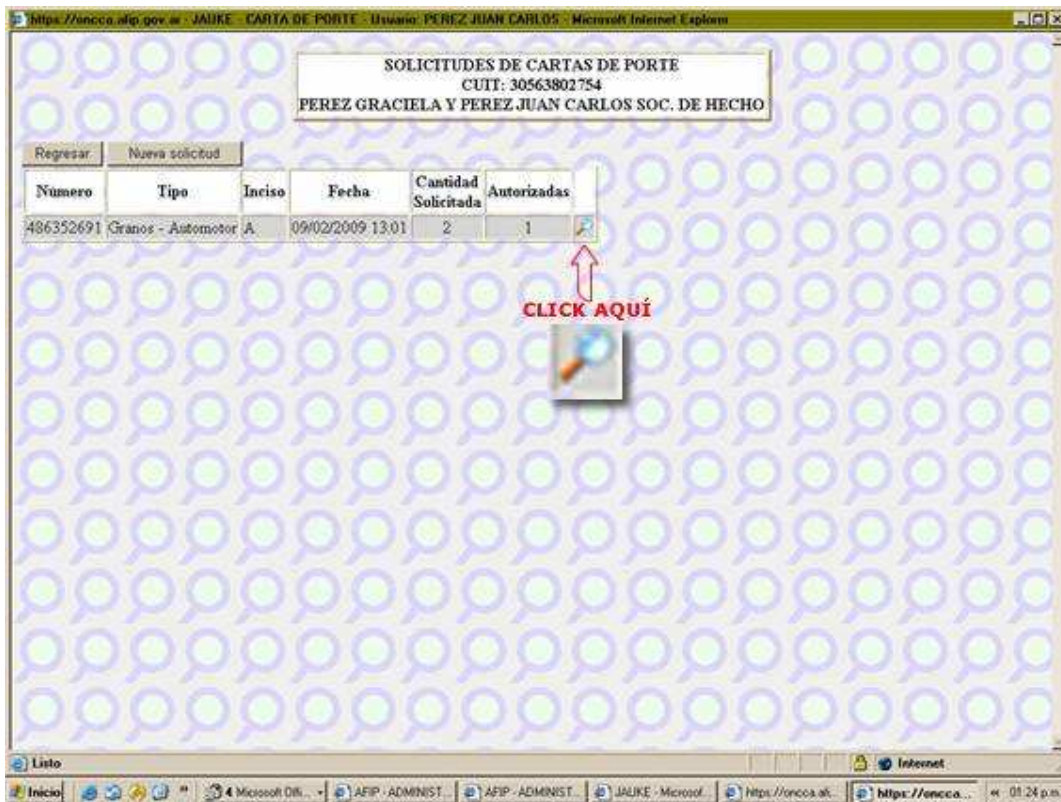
https://oncca.afip.gov.ar - JAUKE - CARTA DE PORTE - Usuario: PEREZ JUAN CARLOS - Microsoft Internet Explorer

SOLICITUDES DE CARTAS DE PORTE
CUIT: 30563802754
PEREZ GRACIELA Y PEREZ JUAN CARLOS SOC. DE HECHO

Regresar | Nueva solicitud

| Numero | Tipo | Inciso | Fecha | Cantidad Solicitada | Autorizadas | |
|---|---|---|---|---|---|---|
| 486352691 | Granos - Automotor | A | 09/02/2009 13:01 | 2 | 1 | |

CLICK AQUÍ

Listo

Internet

Inicio | 4 Microsoft Offi... | AFIP - ADMINIST... | AFIP - ADMINIST... | JAUKE - Microsof... | https://oncca.afi... | https://oncca... | 01:24 p.m.